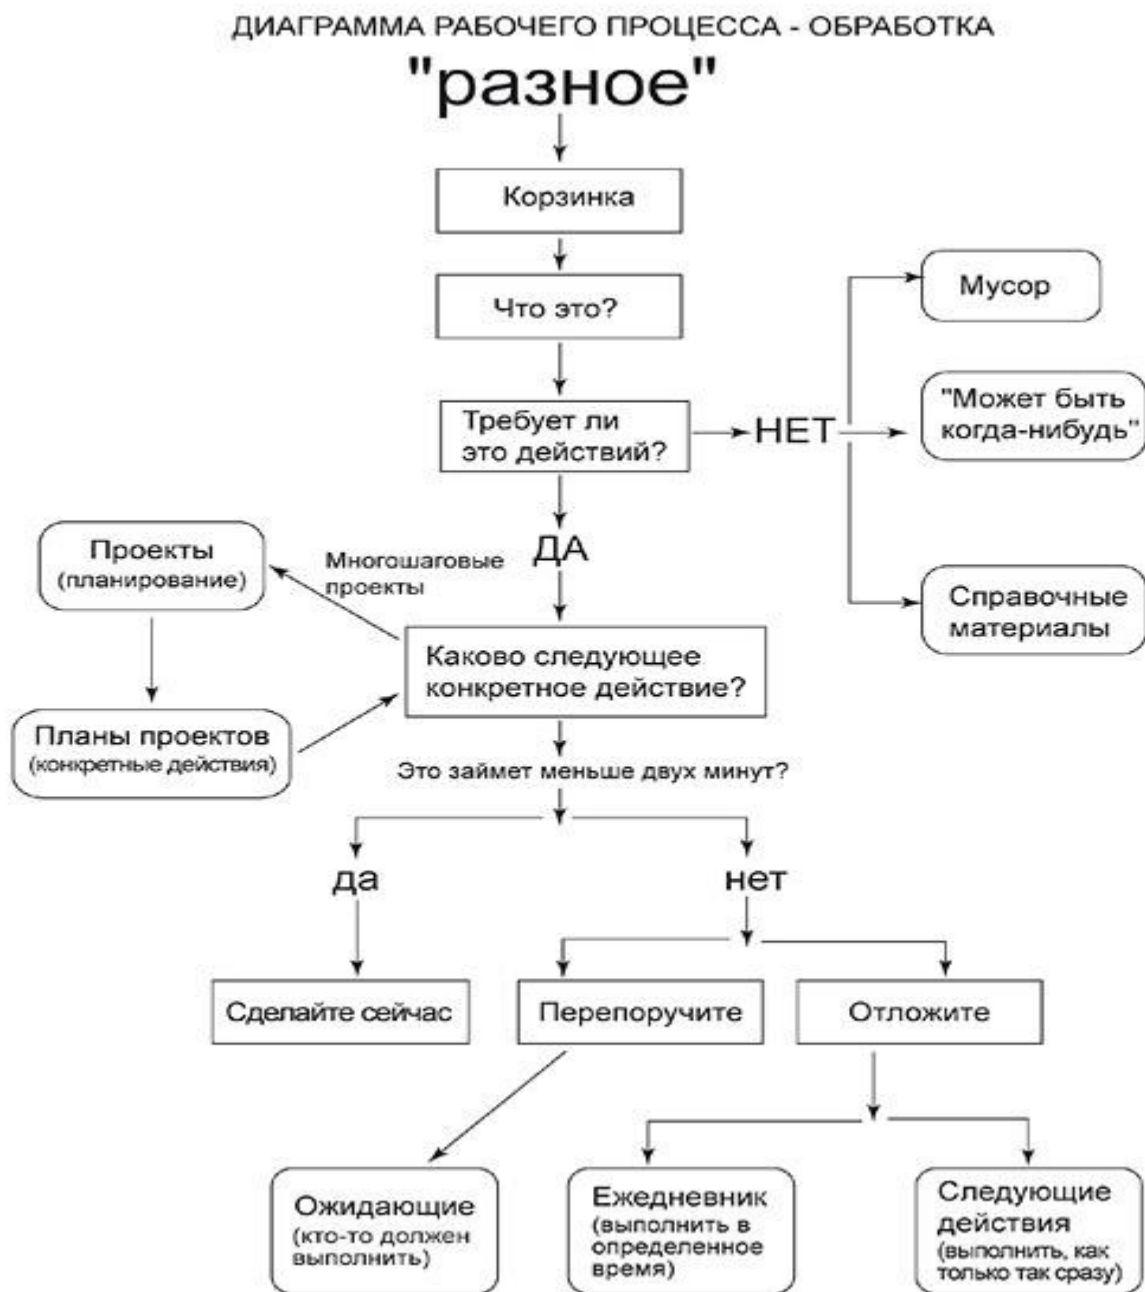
ДИАГРАММА РАБОЧЕГО ПРОЦЕССА - ОБРАБОТКА

"разное"

Корзинка

Что это?

Требует ли это действий?

НЕТ

Мусор

"Может быть когда-нибудь"

Справочные материалы

ДА

Проекты (планирование)

Многошаговые проекты

Каково следующее конкретное действие?

Планы проектов (конкретные действия)

Это займет меньше двух минут?

да

нет

Сделайте сейчас

Перепоручите

Отложите

Ожидающие (кто-то должен выполнить)

Ежедневник (выполнить в определенное время)

Следующие действия (выполнить, как только так сразу)